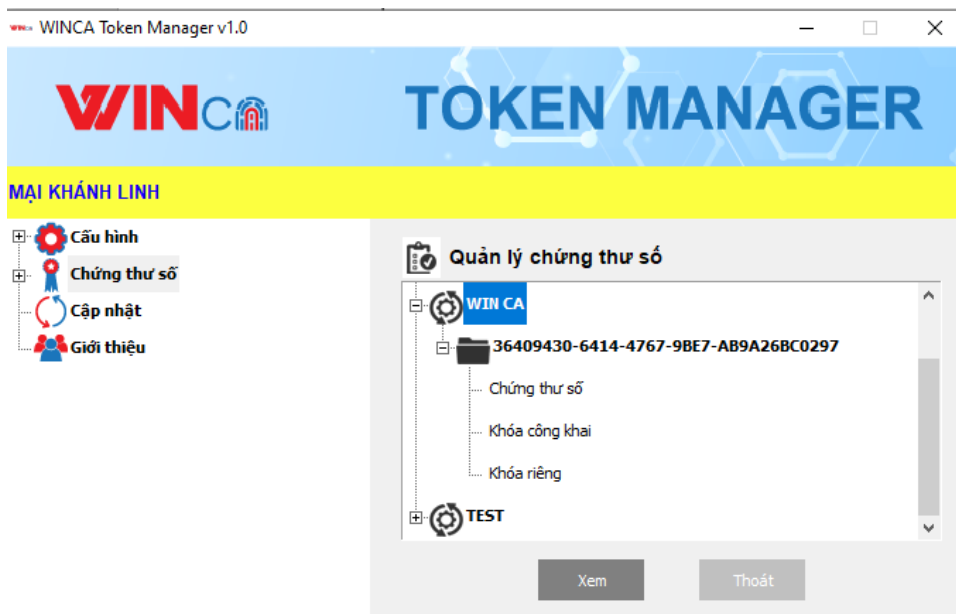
WINCA Token Manager v1.0

WINCA

TOKEN MANAGER

MẠI KHÁNH LINH

Cấu hình
Chứng thư số
Cập nhật
Giới thiệu

Quản lý chứng thư số

WIN CA
36409430-6414-4767-9BE7-AB9A26BC0297
Chứng thư số
Khóa công khai
Khóa riêng
TEST

Xem
Thoát